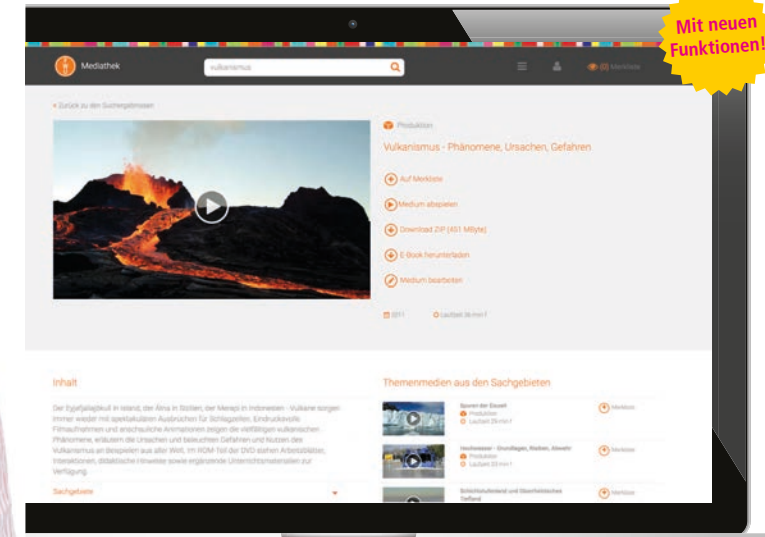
Mit neuen Funktionen!

Mediathek

vulkanismus

(0) Merkliste

« Zurück zu den Suchergebnissen

Produktion

Vulkanismus - Phänomene, Ursachen, Gefahren

Auf Merkliste

Medium abspielen

Download ZIP (451 MByte)

E-Book herunterladen

Medium bearbeiten

2011

Laufzeit 36 min f

Inhalt

Der Eyjafjallajökull in Island, der Ätna in Sizilien, der Merapi in Indonesien - Vulkane sorgen immer wieder mit spektakulären Ausbrüchen für Schlagzeilen. Eindrucksvolle Filmaufnahmen und anschauliche Animationen zeigen die vielfältigen vulkanischen Phänomene, erläutern die Ursachen und beleuchten Gefahren und Nutzen des Vulkanismus an Beispielen aus aller Welt. Im ROM-Teil der DVD stehen Arbeitsblätter, Interaktionen, didaktische Hinweise sowie ergänzende Unterrichtsmaterialien zur Verfügung.

Sachgebiete

Themenmedien aus den Sachgebieten

Spuren der Eiszeit
Produktion
Laufzeit 29 min f

Merkliste

Hochwasser - Grundlagen, Risiken, Abwehr
Produktion
Laufzeit 23 min f

Merkliste

Schichtstufenland und Oberrheinisches Tiefland

Merkliste